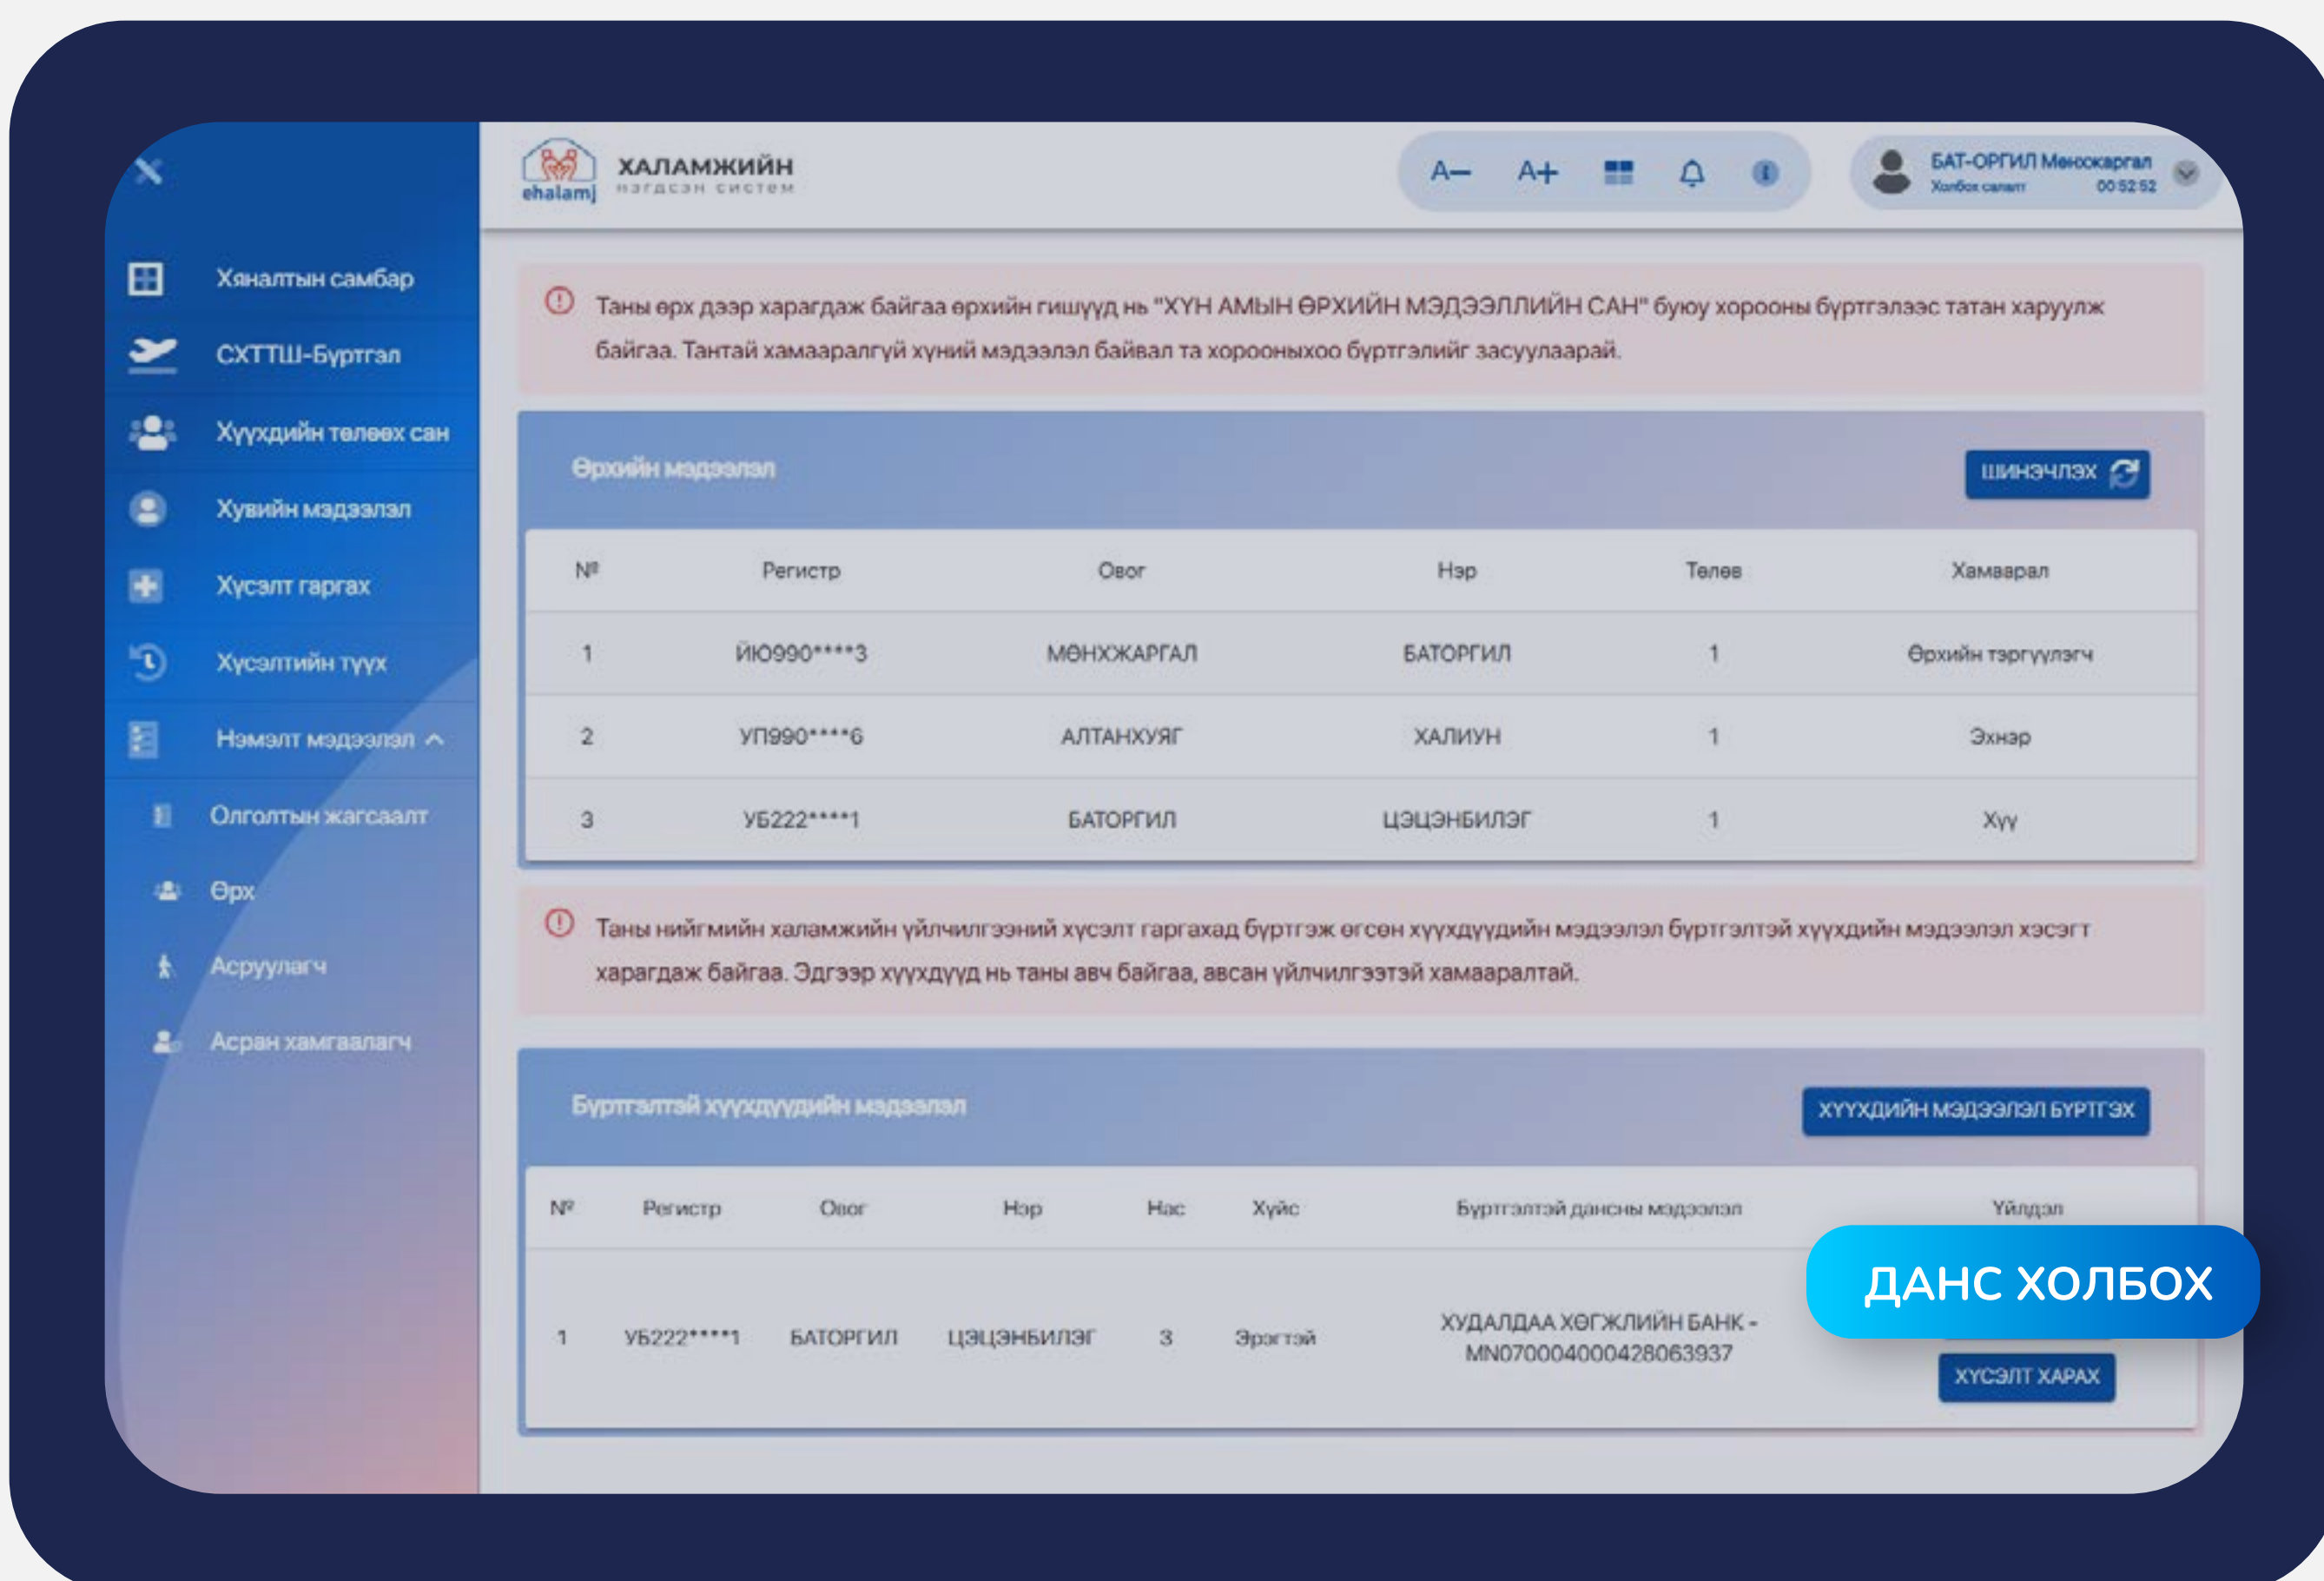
ehalamj ХАЛАМЖИЙН нэгдсэн систем

A− A+

БАТ-ОРГИЛ Мөнхжаргал
Холбох салаа 00:52:52

Хяналтын самбар
СХТТШ-Бүртгэл
Хүүхдийн төлөөх сан
Хувийн мэдээлэл
Хүсэлт гаргах
Хүсэлтийн түүх
Нэмэлт мэдээлэл
Олгосны жагсаалт
Өрх
Асруулагч
Асран хамгаалагч

Таны өрх дээр харагдаж байгаа өрхийн гишүүд нь "ХҮН АМЫН ӨРХИЙН МЭДЭЭЛЛИЙН САН" буюу хорооны бүртгэлээс татан харуулж байгаа. Тантай хамааралгүй хүний мэдээлэл байвал та хорооныхоо бүртгэлийг засуулаарай.

Өрхийн мэдээлэл

ШИНЭЧЛЭХ

| № | Регистр | Овог | Нэр | Төлөв | Хамаарал |
|---|---|---|---|---|---|
| 1 | ЙЮ990****3 | МӨНХЖАРГАЛ | БАТОРГИЛ | 1 | Өрхийн тэргүүлэгч |
| 2 | УП990****6 | АЛТАНХУЯГ | ХАЛИУН | 1 | Эхнэр |
| 3 | УБ222****1 | БАТОРГИЛ | ЦЭЦЭНБИЛЭГ | 1 | Хүү |

Таны нийгмийн халамжийн үйлчилгээний хүсэлт гаргахад бүртгэж өгсөн хүүхдүүдийн мэдээлэл бүртгэлтэй хүүхдийн мэдээлэл хэсэгт харагдаж байгаа. Эдгээр хүүхдүүд нь таны авч байгаа, авсан үйлчилгээтэй хамааралтай.

Бүртгэлтэй хүүхдүүдийн мэдээлэл

ХҮҮХДИЙН МЭДЭЭЛЭЛ БҮРТГЭХ

| № | Регистр | Овог | Нэр | Нас | Хүйс | Бүртгэлтэй дансны мэдээлэл | Үйлдэл |
|---|---|---|---|---|---|---|---|
| 1 | УБ222****1 | БАТОРГИЛ | ЦЭЦЭНБИЛЭГ | 3 | Эрэгтэй | ХУДАЛДАА ХӨГЖЛИЙН БАНК - MN070004000428063937 | ХҮСЭЛТ ХАРАХ |

ДАНС ХОЛБОХ